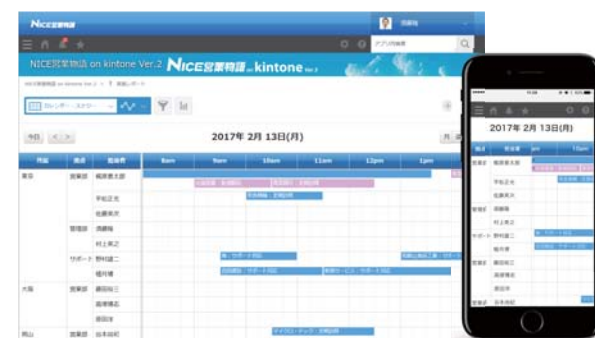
NICE営業物語

NICE営業物語 on kintone Ver.2 NICE営業物語 on kintone Ver.2

今日 < >

2017年 2月 13日(月)

| 地区 | 部署 | 担当者 | 8am | 9am | 10am | 11am | 12pm | 1pm |
|---|---|---|---|---|---|---|---|---|
| 東京 | 営業部 | 梶原憲太郎 | | | | | | |
| | | 手松正光 | | | | | | |
| | | 佐藤秀次 | | | | | | |
| | 管理部 | 須藤翔 | | | | | | |
| | | 村上英之 | | | | | | |
| | サポート | 野村雄二 | | | | | | |
| | | 植村博 | | | | | | |
| 大阪 | 営業部 | 藤田裕三 | | | | | | |
| | | 高塚雅美 | | | | | | |
| | | 原田洋 | | | | | | |
| 岡山 | 営業部 | 日本和紀 | | | | | | |

2017年 2月 13日(月)

| 部署 | 担当者 | 9am | 10am |
|---|---|---|---|
| 営業部 | 梶原憲太郎 | | |
| | 手松正光 | | |
| | 佐藤秀次 | | |
| 管理部 | 須藤翔 | | |
| | 村上英之 | | |
| サポート | 野村雄二 | | |
| | 植村博 | | |
| 営業部 | 藤田裕三 | | |
| | 高塚雅美 | | |
| | 原田洋 | | |
| 営業部 | 日本和紀 | | |